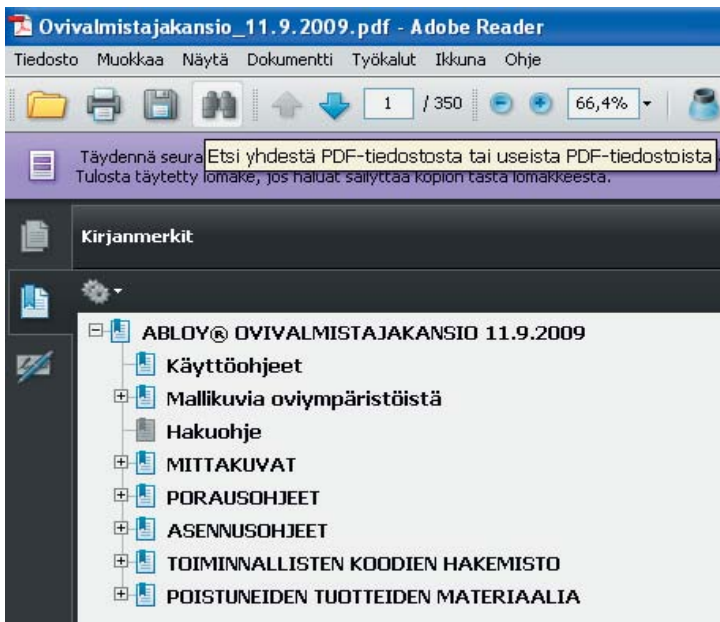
Ovivalmistajakansio_11.9.2009.pdf - Adobe Reader

Tiedosto Muokkaa Näytä Dokumentti Työkalut Ikkuna Ohje

1 / 350 66,4%

Täydennä seura Etsi yhdestä PDF-tiedostosta tai useista PDF-tiedostoista
Tulosta täytetty lomake, jos haluat säilyttää kopion tästä lomakkeesta.

Kirjanmerkit

ABLOY® OVIVALMISTAJAKANSIO 11.9.2009
Käyttöohjeet
Mallikuvia oviympäristöistä
Hakuohje
MITTAKUVAT
PORAUSOHJEET
ASENNUSOHJEET
TOIMINNALLISTEN KOODIEN HAKEMISTO
POISTUNEIDEN TUOTTEIDEN MATERIAALIA